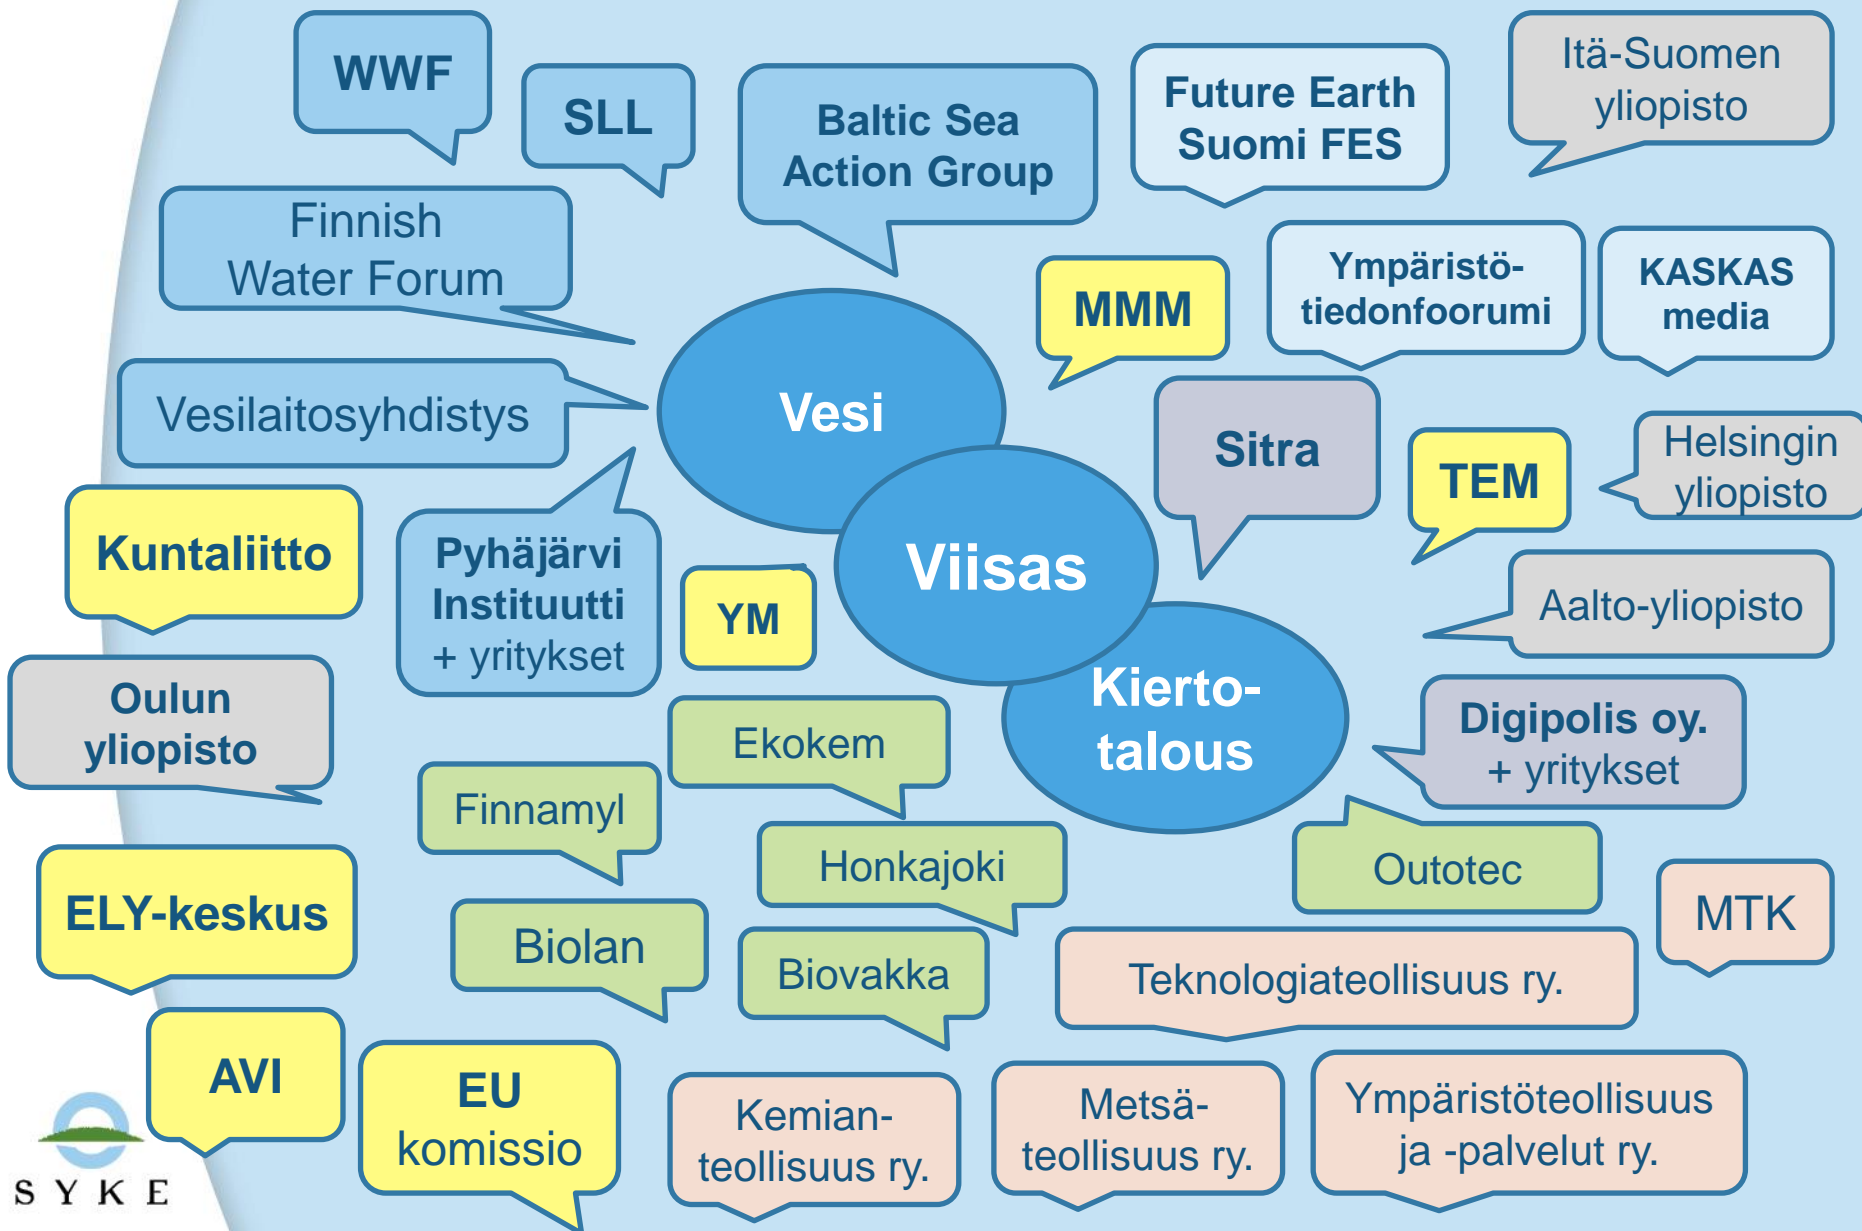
WWF

SLL

Baltic Sea Action Group

Future Earth Suomi FES

Itä-Suomen yliopisto

Finnish Water Forum

MMM

Ympäristötiedonfoorumi

KASKAS media

Vesilaitosyhdistys

Vesi

Viisas

Kiertotalous

Sitra

TEM

Helsingin yliopisto

Kuntaliitto

Pyhäjärvi Instituutti + yritykset

YM

Aalto-yliopisto

Oulun yliopisto

Ekokem

Digipolis oy. + yritykset

Finnamyl

Honkajoki

Outotec

ELY-keskus

Biolan

Biovakka

MTK

Teknologiateollisuus ry.

AVI

EU komissio

Kemianteollisuus ry.

Metsäteollisuus ry.

Ympäristöteollisuus ja -palvelut ry.

SYKE